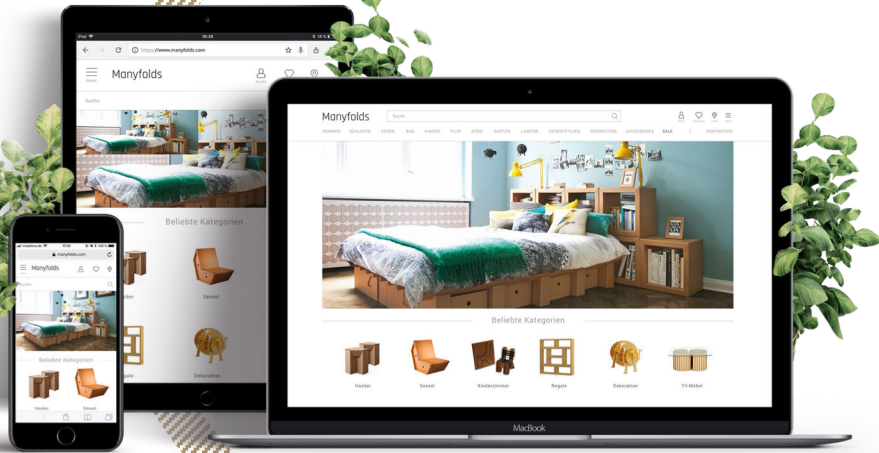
iPad 16:25

https://www.manyfolds.com

Menü Manyfolds Profil

Suche

Beliebte Kategorien

Hocker Sessel

Regale Dekoration

Vodafone.de 17:21

manyfolds.com

Manyfolds

Suche

Beliebte Kategorien

Hocker Sessel

Manyfolds

Suche

WOHNEN SCHLAFEN ESSEN BAD KINDER FLUR BÜRO GARTEN LAMPEN HEIMTEXTILIEN DEKORATION ACCESSOIRES SALE INSPIRATION

Beliebte Kategorien

Hocker Sessel Kinderzimmer Regale Dekoration TV-Möbel

MacBook